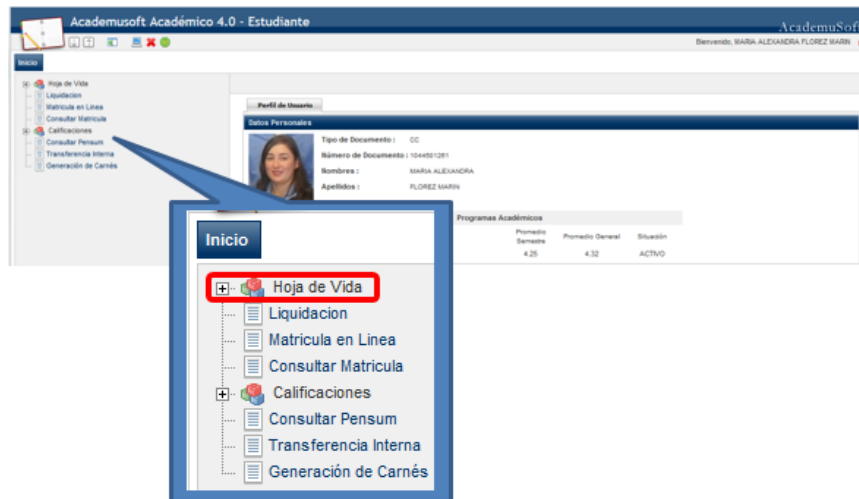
Academusoft Académico 4.0 - Estudiante

AcademuSof

Bienvenido, MARIA ALEXANDRA FLOREZ MARIN

Inicio

Hoja de Vida
Liquidacion
Matricula en Linea
Consultar Matricula
Calificaciones
Consultar Pensum
Transferencia Interna
Generación de Carnés

Perfil de Usuario

Datos Personales

Tipo de Documento : CC
Número de Documento : 1044501281
Nombres : MARIA ALEXANDRA
Apellidos : FLOREZ MARIN

Programas Académicos

| Promedio Semestre | Promedio General | Situación |
|---|---|---|
| 4.25 | 4.32 | ACTIVO |

Inicio

Hoja de Vida
Liquidacion
Matricula en Linea
Consultar Matricula
Calificaciones
Consultar Pensum
Transferencia Interna
Generación de Carnés